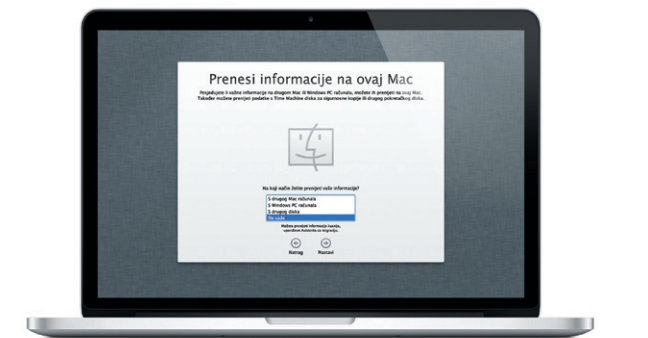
Prenesi informacije na ovaj Mac

Posjeduje li važne informacije na drugom Mac ili Windows PC računalu, možete ih prenijeti na ovaj Mac. Također možete prenijeti podatke s Time Machine diska za sigurnosne kopije ili drugog pokretačkog diska.

Na koji način želite prenijeti vaše informacije?

S drugog Mac računala
S Windows PC računala
S drugog diska
Ne sada

Možete prenijeti informacije kasnije, uporabom Asistenta za migraciju.

Natrag
Nastavi